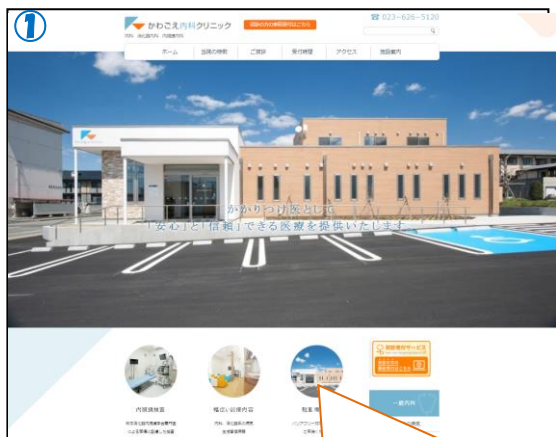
①

かわごえ内科クリニック

内科・消化器内科・内視鏡内科

023-625-5120

ホーム　当院の特徴　ご案内　受付時間　アクセス　施設案内

かかりつけ医として
「安心」と「信頼」できる医療を提供いたします

内視鏡検査

幅広い診療内容

駐車場

一般内科

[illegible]